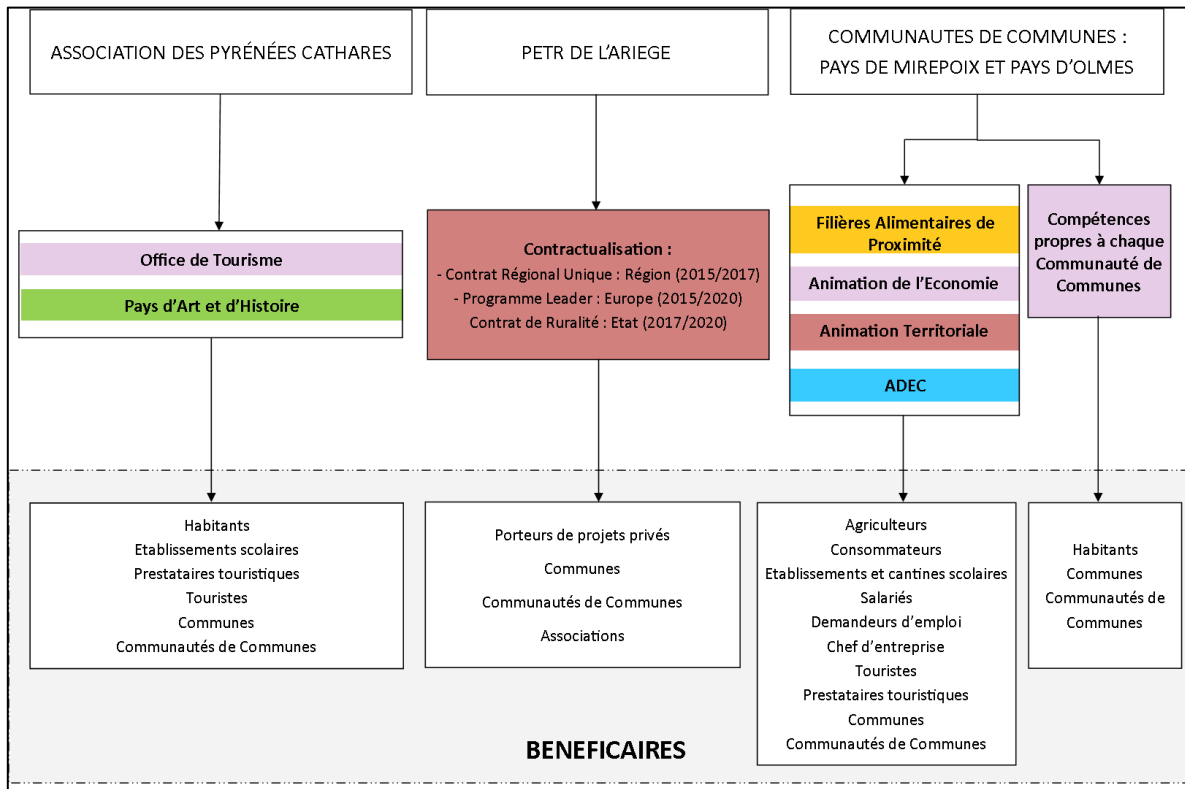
ASSOCIATION DES PYRÉNÉES CATHARES

PETR DE L'ARIEGE

COMMUNAUTES DE COMMUNES : PAYS DE MIREPOIX ET PAYS D'OLMES

Office de Tourisme

Pays d'Art et d'Histoire

Contractualisation :
- Contrat Régional Unique : Région (2015/2017)
- Programme Leader : Europe (2015/2020)
Contrat de Ruralité : Etat (2017/2020)

Filières Alimentaires de Proximité

Animation de l'Economie

Animation Territoriale

ADEC

Compétences propres à chaque Communauté de Communes

Habitants
Etablissements scolaires
Prestataires touristiques
Touristes
Communes
Communautés de Communes

Porteurs de projets privés
Communes
Communautés de Communes
Associations

Agriculteurs
Consommateurs
Etablissements et cantines scolaires
Salariés
Demandeurs d'emploi
Chef d'entreprise
Touristes
Prestataires touristiques
Communes
Communautés de Communes

Habitants
Communes
Communautés de Communes

BENEFICAIRES